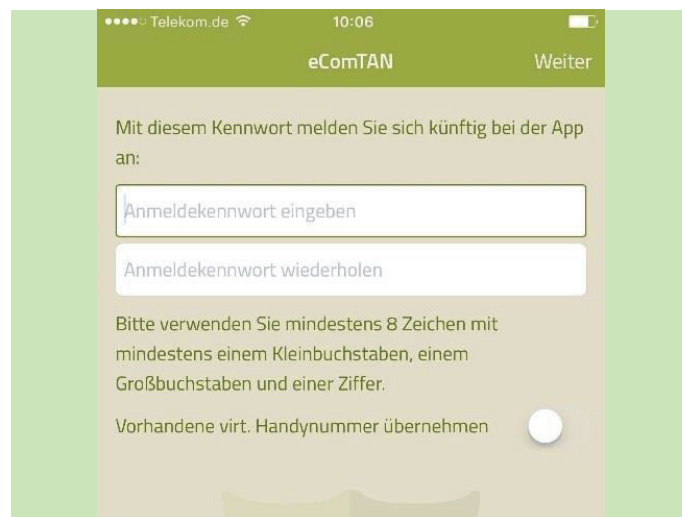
●●●●○ Telekom.de 10:06

eComTAN Weiter

Mit diesem Kennwort melden Sie sich künftig bei der App an:

Anmeldekennwort eingeben

Anmeldekennwort wiederholen

Bitte verwenden Sie mindestens 8 Zeichen mit mindestens einem Kleinbuchstaben, einem Großbuchstaben und einer Ziffer.

Vorhandene virt. Handynummer übernehmen